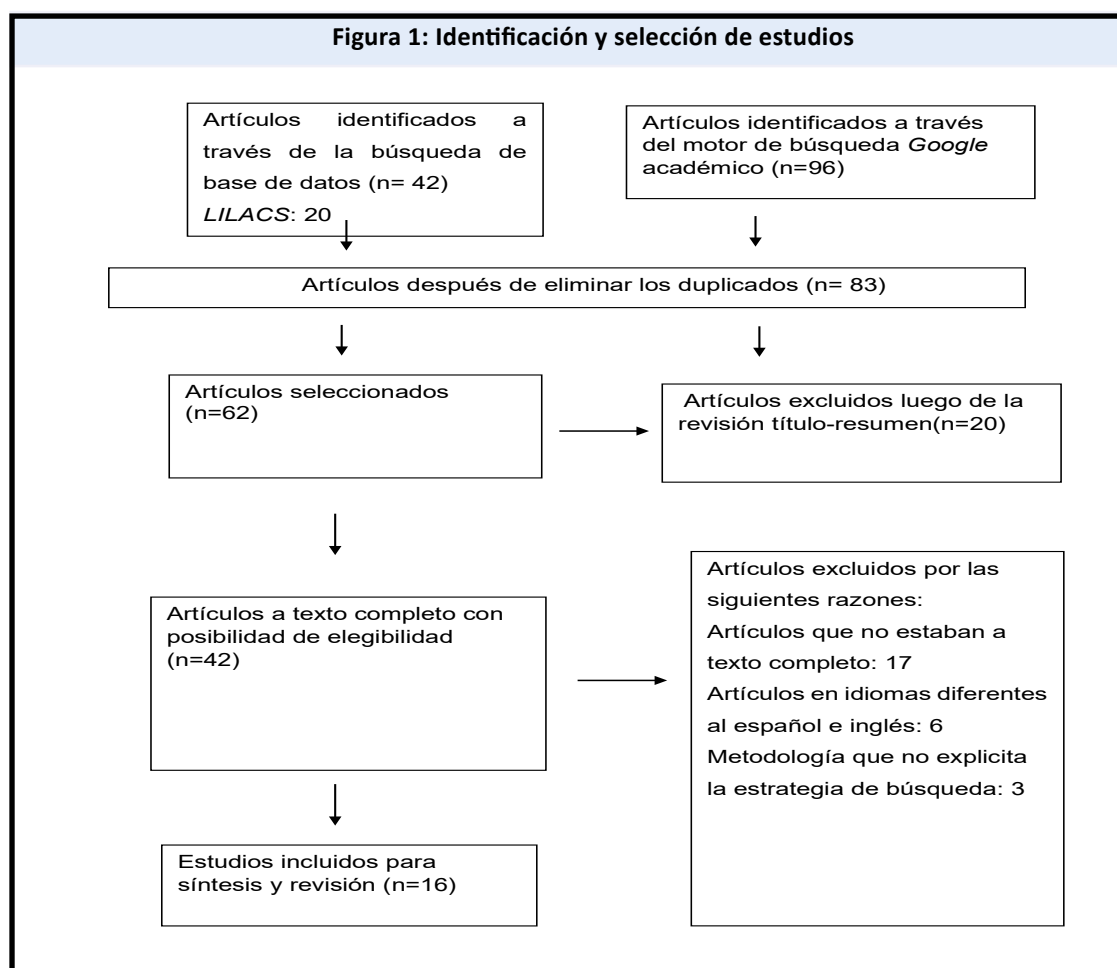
Figura 1: Identificación y selección de estudios

Artículos identificados a través de la búsqueda de base de datos (n= 42)
LILACS: 20

Artículos identificados a través del motor de búsqueda Google académico (n=96)

Artículos después de eliminar los duplicados (n= 83)

Artículos seleccionados (n=62)

Artículos excluidos luego de la revisión título-resumen(n=20)

Artículos a texto completo con posibilidad de elegibilidad (n=42)

Artículos excluidos por las siguientes razones:
Artículos que no estaban a texto completo: 17
Artículos en idiomas diferentes al español e inglés: 6
Metodología que no explicita la estrategia de búsqueda: 3

Estudios incluidos para síntesis y revisión (n=16)